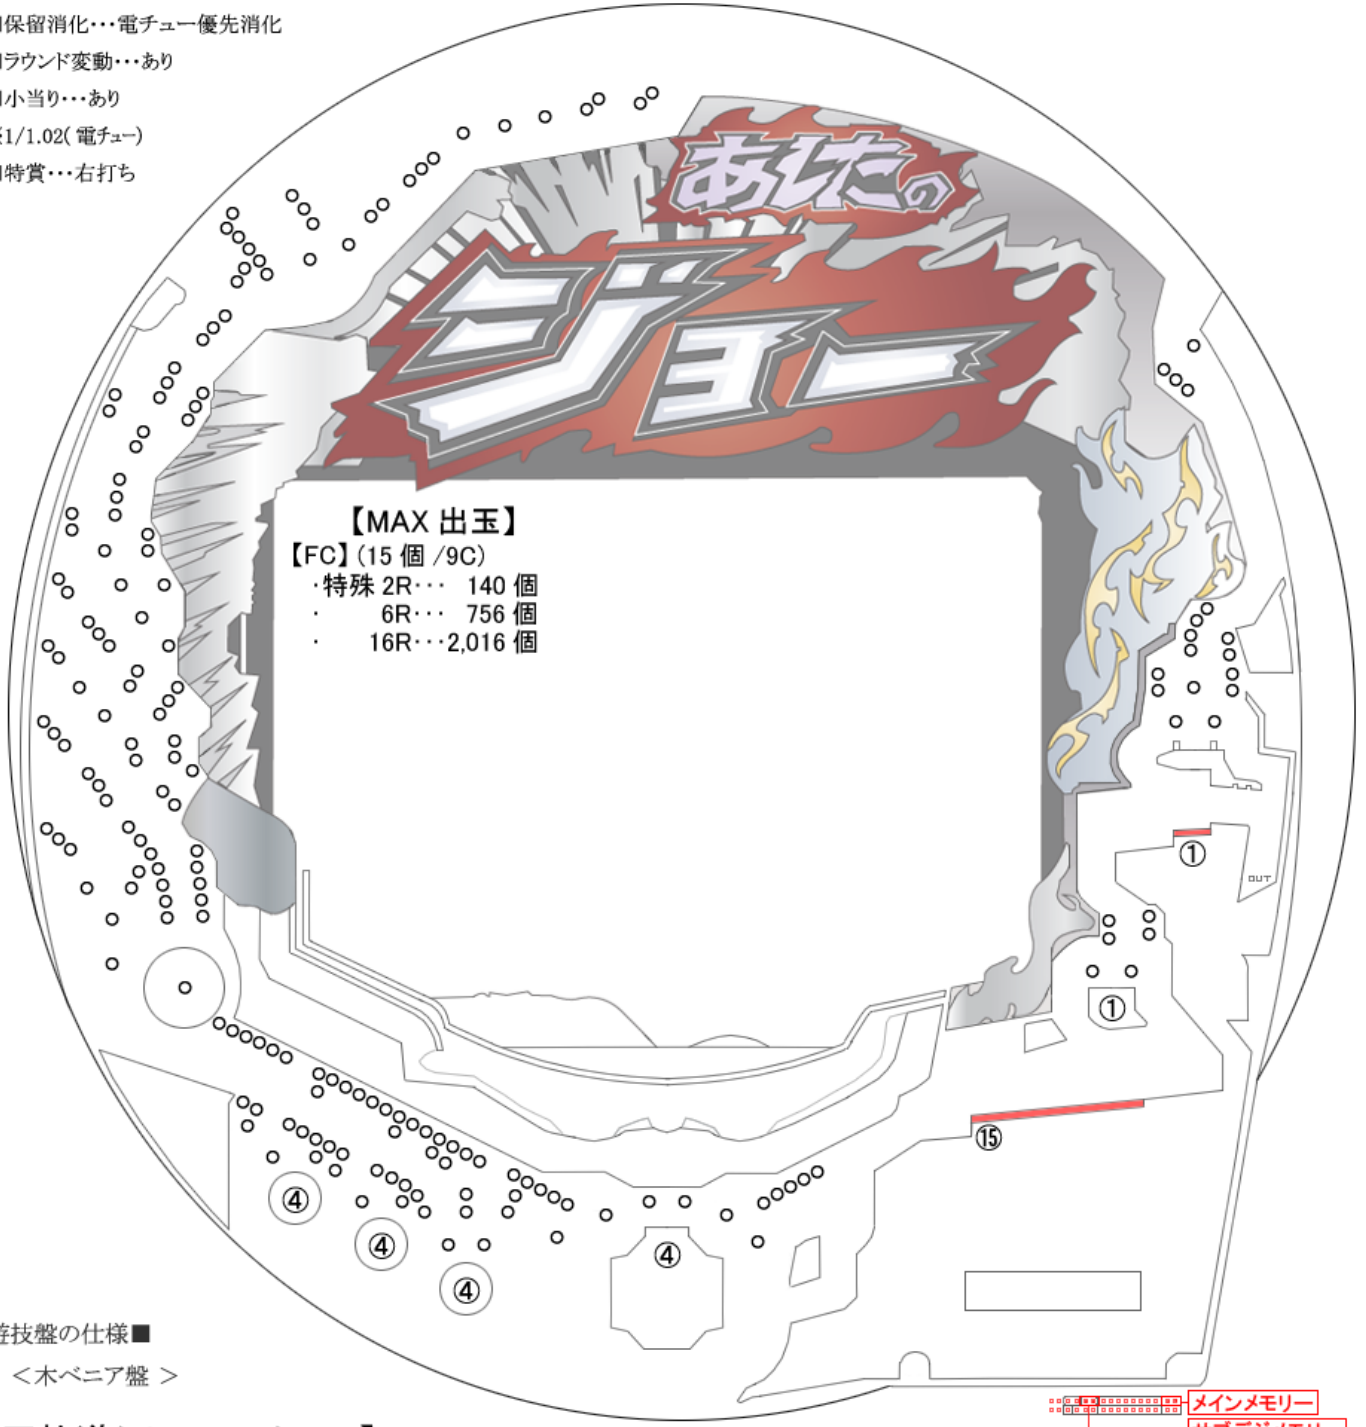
保留消化・・・電チュー優先消化
ラウンド変動・・・あり
小当り・・・あり
1/1.02( 電チュー)
特賞・・・右打ち

あしたの
ジョー

【MAX 出玉】
【FC】(15 個 /9C)
·特殊 2R・・・ 140 個
· 6R・・・ 756 個
· 16R・・・2,016 個

①
OUT
①
⑮
④
④
④
④

遊技盤の仕様■
＜木ベニア盤 ＞

メインメモリー
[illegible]